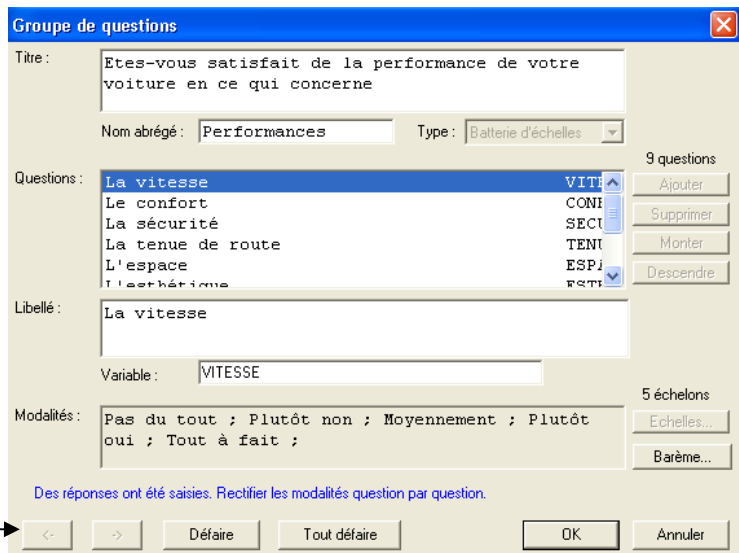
Groupe de questions

Titre : Etes-vous satisfait de la performance de votre voiture en ce qui concerne

Nom abrégé : Performances

Type : Batterie d'échelles

9 questions

Questions :

| | |
|---|---|
| La vitesse | VITI |
| Le confort | CONI |
| La sécurité | SECU |
| La tenue de route | TENU |
| L'espace | ESPA |
| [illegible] | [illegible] |

Ajouter

Supprimer

Monter

Descendre

Libellé : La vitesse

Variable : VITESSE

5 échelons

Modalités : Pas du tout ; Plutôt non ; Moyennement ; Plutôt oui ; Tout à fait ;

Echelles...

Barème...

Des réponses ont été saisies. Rectifier les modalités question par question.

<-

->

Défaire

Tout défaire

OK

Annuler